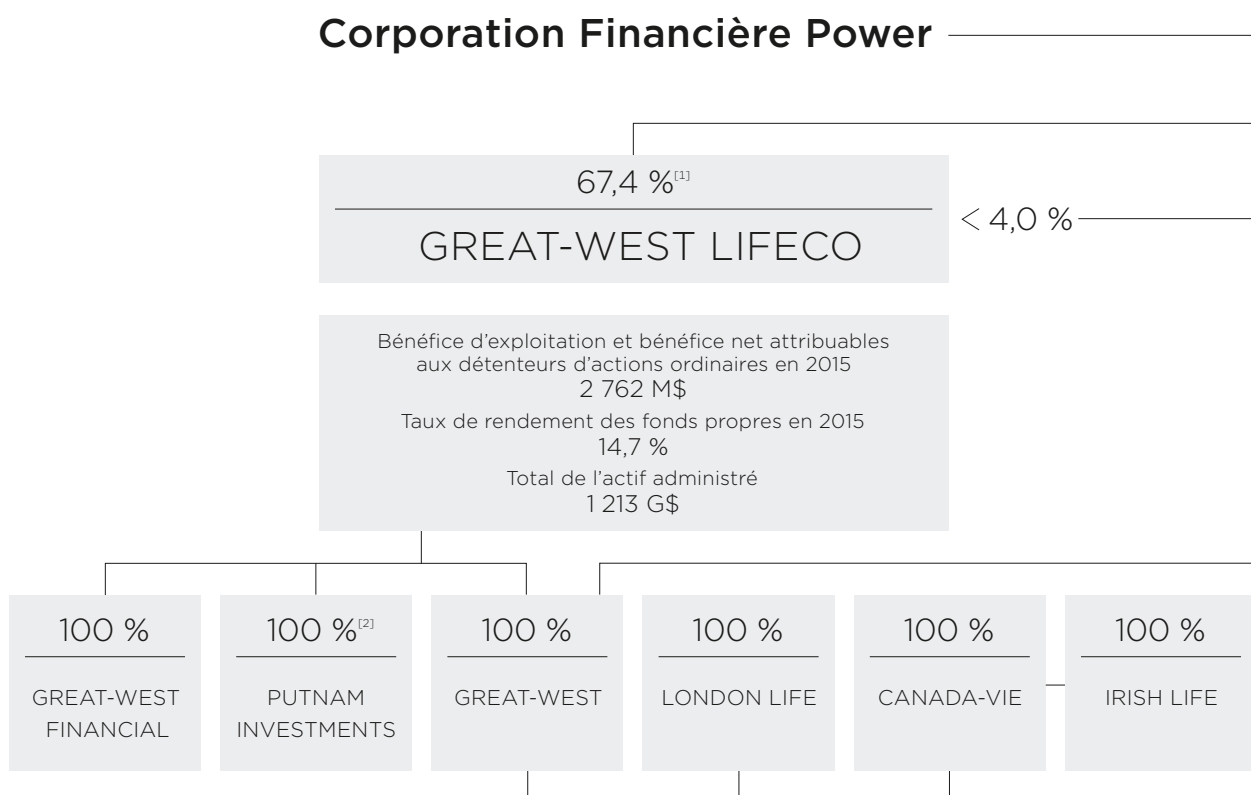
Corporation Financière Power

67,4 %$^{[1]}$

GREAT-WEST LIFECO

< 4,0 %

Bénéfice d'exploitation et bénéfice net attribuables aux détenteurs d'actions ordinaires en 2015
2 762 M$
Taux de rendement des fonds propres en 2015
14,7 %
Total de l'actif administré
1 213 G$

100 %
GREAT-WEST FINANCIAL

100 %$^{[2]}$
PUTNAM INVESTMENTS

100 %
GREAT-WEST

100 %
LONDON LIFE

100 %
CANADA-VIE

100 %
IRISH LIFE